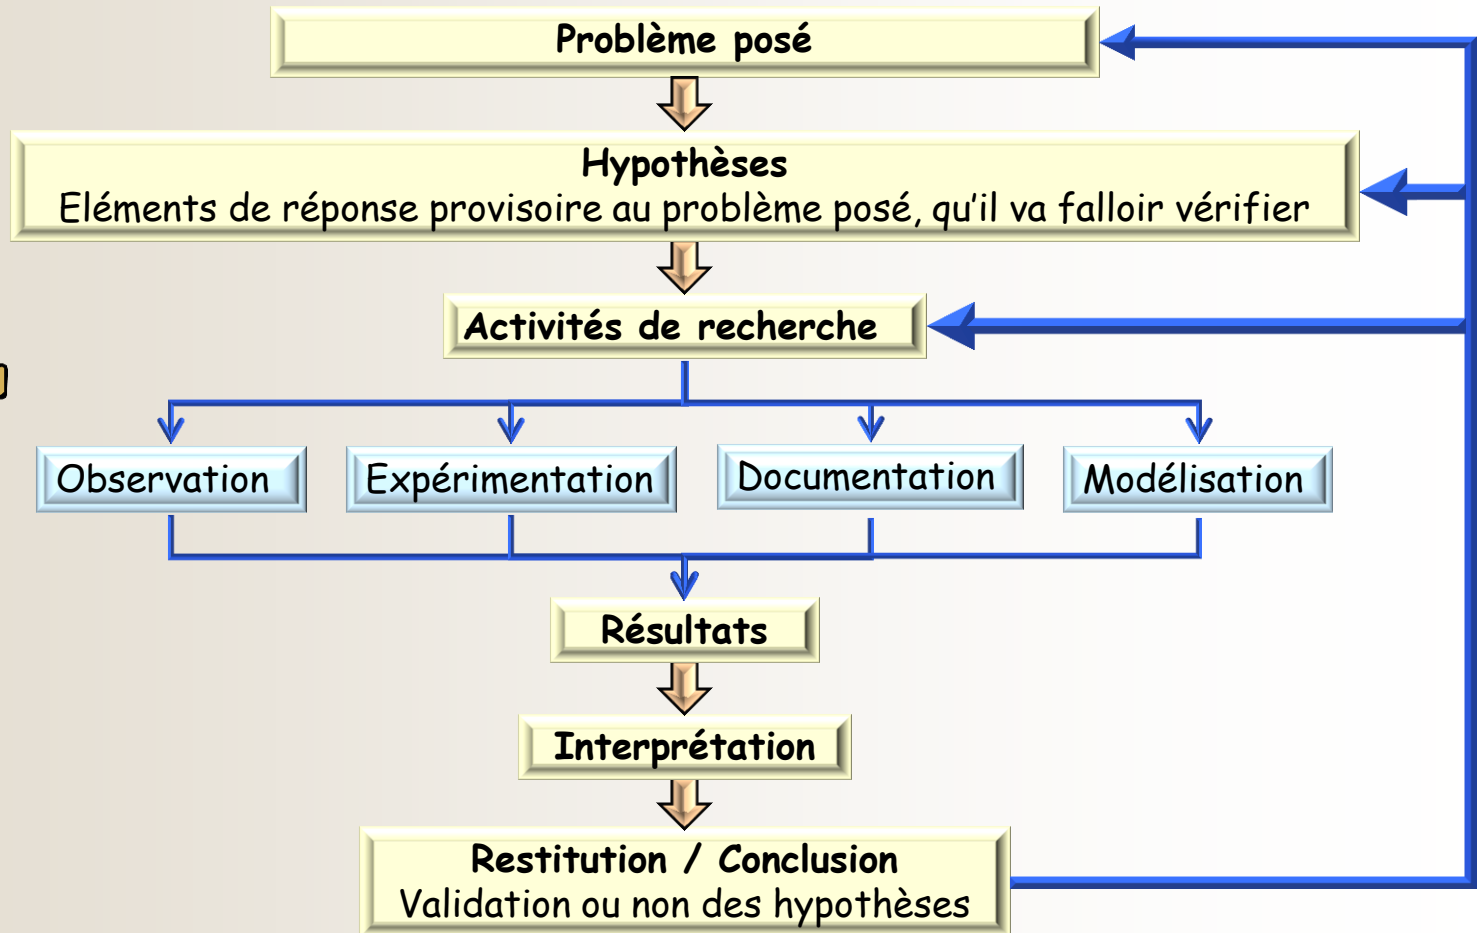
Problème posé

Hypothèses
Eléments de réponse provisoire au problème posé, qu'il va falloir vérifier

Activités de recherche

Observation

Expérimentation

Documentation

Modélisation

Résultats

Interprétation

Restitution / Conclusion
Validation ou non des hypothèses